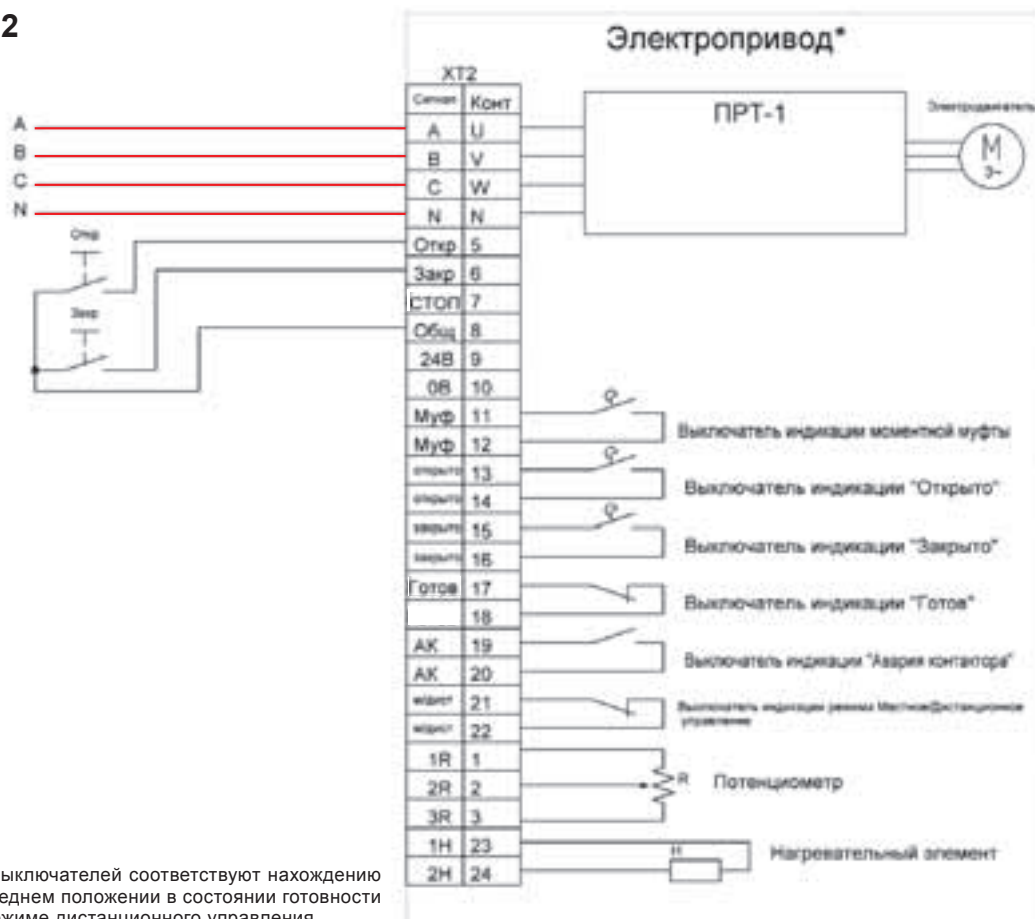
2

Электропривод*

XT2

| Сигнал | Конт |
|---|---|
| A | U |
| B | V |
| C | W |
| N | N |
| Откр | 5 |
| Закр | 6 |
| СТОП | 7 |
| Общ | 8 |
| 24В | 9 |
| 0В | 10 |
| Муф | 11 |
| Муф | 12 |
| открыто | 13 |
| открыто | 14 |
| закрыто | 15 |
| закрыто | 16 |
| Готов | 17 |
|  | 18 |
| АК | 19 |
| АК | 20 |
| м/дист | 21 |
| м/дист | 22 |
| 1R | 1 |
| 2R | 2 |
| 3R | 3 |
| 1Н | 23 |
| 2Н | 24 |

A
B
C
N
Откр
Закр

ПРТ-1

Электродвигатель

M
3~

Выключатель индикации моментной муфты

Выключатель индикации "Открыто"

Выключатель индикации "Закрыто"

Выключатель индикации "Готов"

Выключатель индикации "Авария контактора"

Выключатель индикации режима Местное/Дистанционное управление

R
Потенциометр

H
Нагревательный элемент

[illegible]ыключателей соответствуют нахождению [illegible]еднем положении в состоянии готовности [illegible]жиме дистанционного управления